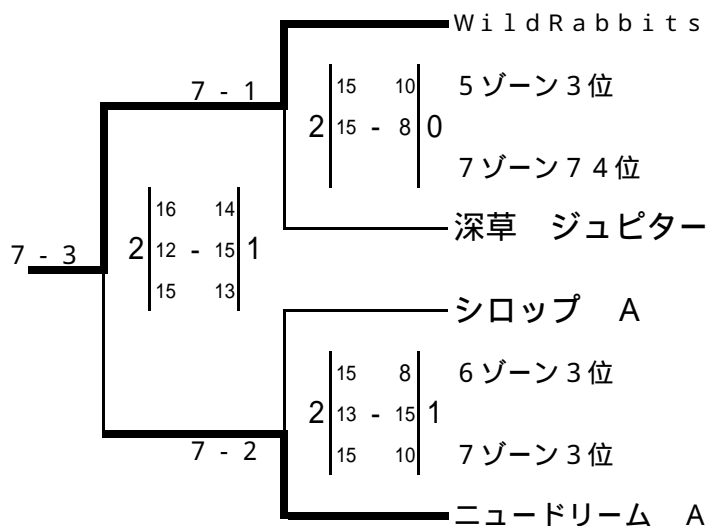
WildRabbits

5ゾーン3位

7ゾーン74位

深草　ジュピター

シロップ　A

6ゾーン3位

7ゾーン3位

ニュードリーム　A

7 - 1

2 | 15 10 / 15 - 8 | 0

7 - 3

2 | 16 14 / 12 - 15 / 15 13 | 1

2 | 15 8 / 13 - 15 / 15 10 | 1

7 - 2